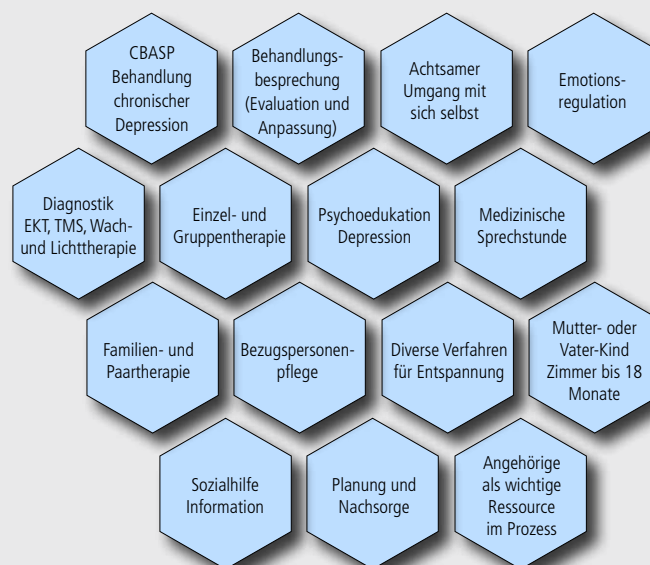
CBASP Behandlung chronischer Depression

Behandlungsbesprechung (Evaluation und Anpassung)

Achtsamer Umgang mit sich selbst

Emotionsregulation

Diagnostik EKT, TMS, Wach- und Lichttherapie

Einzel- und Gruppentherapie

Psychoedukation Depression

Medizinische Sprechstunde

Familien- und Paartherapie

Bezugspersonenpflege

Diverse Verfahren für Entspannung

Mutter- oder Vater-Kind Zimmer bis 18 Monate

Sozialhilfe Information

Planung und Nachsorge

Angehörige als wichtige Ressource im Prozess